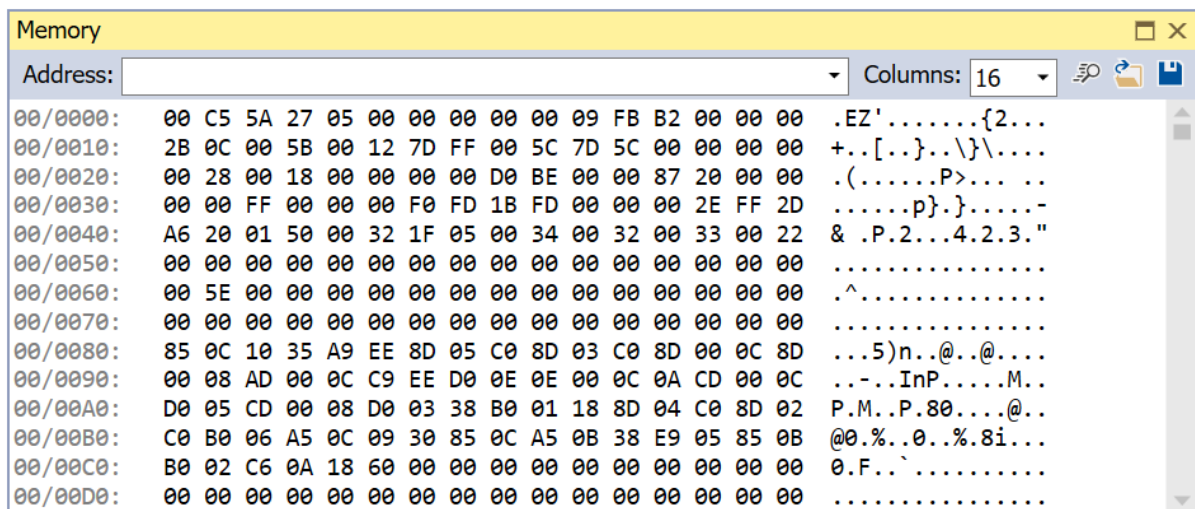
Memory

Address:

Columns: 16

| | | |
|---|---|---|
| 00/0000: | 00 C5 5A 27 05 00 00 00 00 00 09 FB B2 00 00 00 | .EZ'.......{2... |
| 00/0010: | 2B 0C 00 5B 00 12 7D FF 00 5C 7D 5C 00 00 00 00 | +..[..}..\}\.... |
| 00/0020: | 00 28 00 18 00 00 00 00 D0 BE 00 00 87 20 00 00 | .(......P>... .. |
| 00/0030: | 00 00 FF 00 00 00 F0 FD 1B FD 00 00 00 2E FF 2D | ......p}.}.....- |
| 00/0040: | A6 20 01 50 00 32 1F 05 00 34 00 32 00 33 00 22 | & .P.2...4.2.3." |
| 00/0050: | 00 00 00 00 00 00 00 00 00 00 00 00 00 00 00 00 | ................ |
| 00/0060: | 00 5E 00 00 00 00 00 00 00 00 00 00 00 00 00 00 | .^.............. |
| 00/0070: | 00 00 00 00 00 00 00 00 00 00 00 00 00 00 00 00 | ................ |
| 00/0080: | 85 0C 10 35 A9 EE 8D 05 C0 8D 03 C0 8D 00 0C 8D | ...5)n..@..@.... |
| 00/0090: | 00 08 AD 00 0C C9 EE D0 0E 0E 00 0C 0A CD 00 0C | ..-..InP.....M.. |
| 00/00A0: | D0 05 CD 00 08 D0 03 38 B0 01 18 8D 04 C0 8D 02 | P.M..P.80....@.. |
| 00/00B0: | C0 B0 06 A5 0C 09 30 85 0C A5 0B 38 E9 05 85 0B | @0.%..0..%.8i... |
| 00/00C0: | B0 02 C6 0A 18 60 00 00 00 00 00 00 00 00 00 00 | 0.F..`.......... |
| 00/00D0: | 00 00 00 00 00 00 00 00 00 00 00 00 00 00 00 00 | ................ |